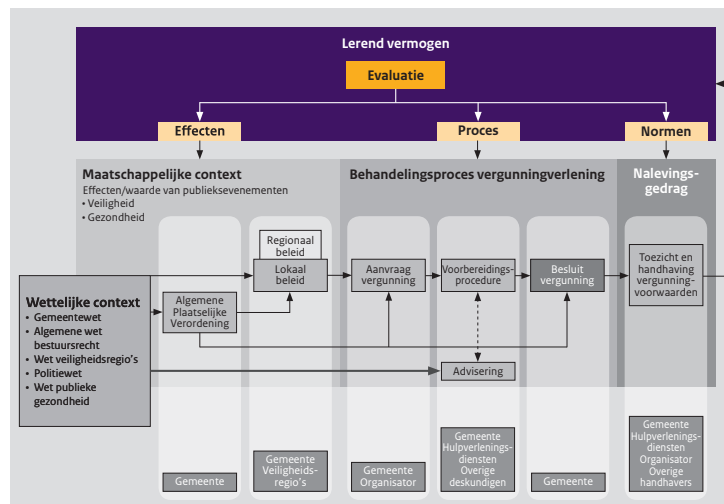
Lerend vermogen

Evaluatie

Effecten

Proces

Normen

Maatschappelijke context
Effecten/waarde van publieksevenementen
• Veiligheid
• Gezondheid

Behandelingsproces vergunningverlening

Nalevingsgedrag

Regionaal beleid

Lokaal beleid

Aanvraag vergunning

Voorbereidingsprocedure

Besluit vergunning

Toezicht en handhaving vergunningvoorwaarden

Wettelijke context
• Gemeentewet
• Algemene wet bestuursrecht
• Wet veiligheidsregio's
• Politiewet
• Wet publieke gezondheid

Algemene Plaatselijke Verordening

Advisering

Gemeente

Gemeente Veiligheidsregio's

Gemeente Organisator

Gemeente Hulpverleningsdiensten Overige deskundigen

Gemeente

Gemeente Hulpverleningsdiensten Organisator Overige handhavers